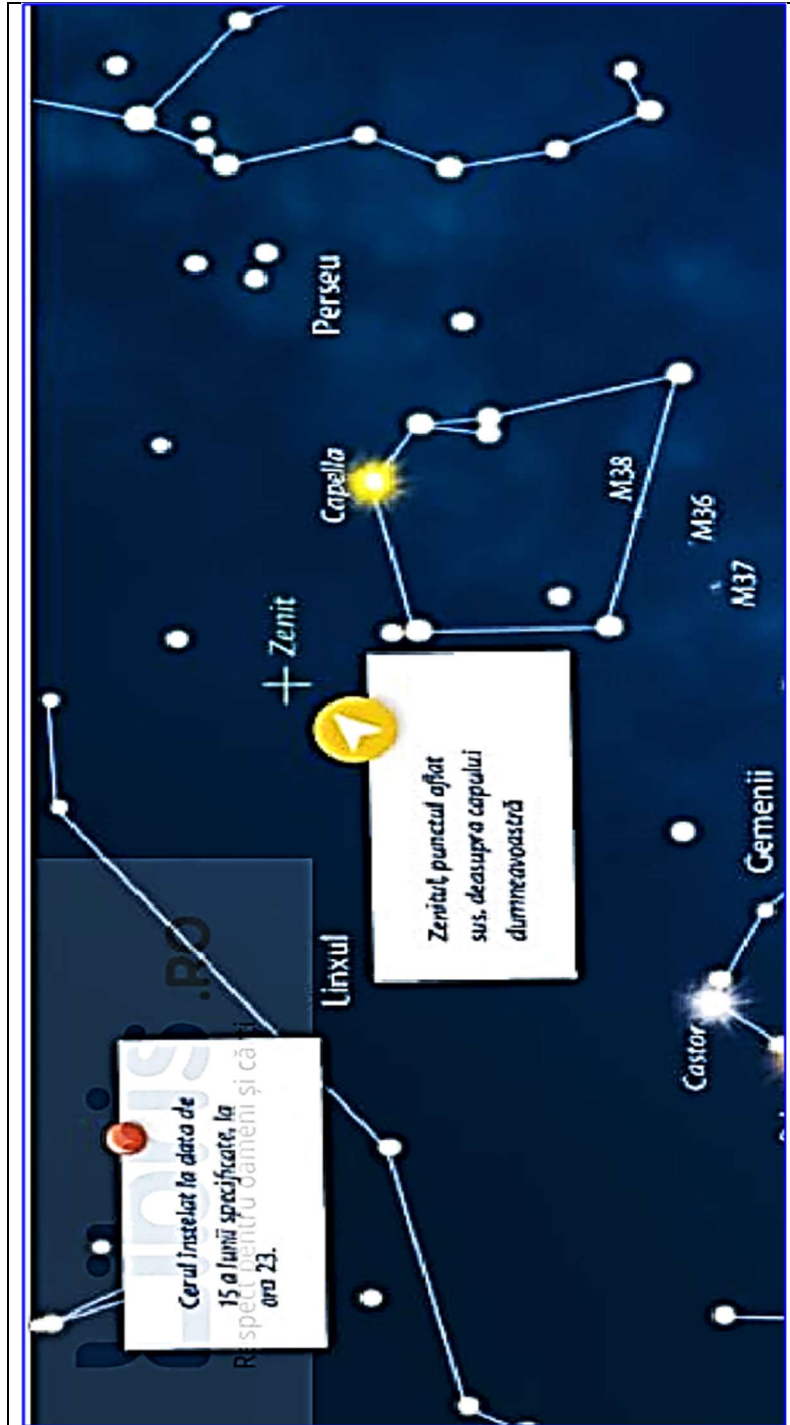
Perseu

Capella

M38

M36

M37

+ Zenit

Zenitul, punctul aflat sus, deasupra capului dumneavoastră

Gemenii

Linxul

Castor

Cerul înstelat la data de 15 a lunii specificate, la ora 23.

.RO

Respect pentru oameni și cărți